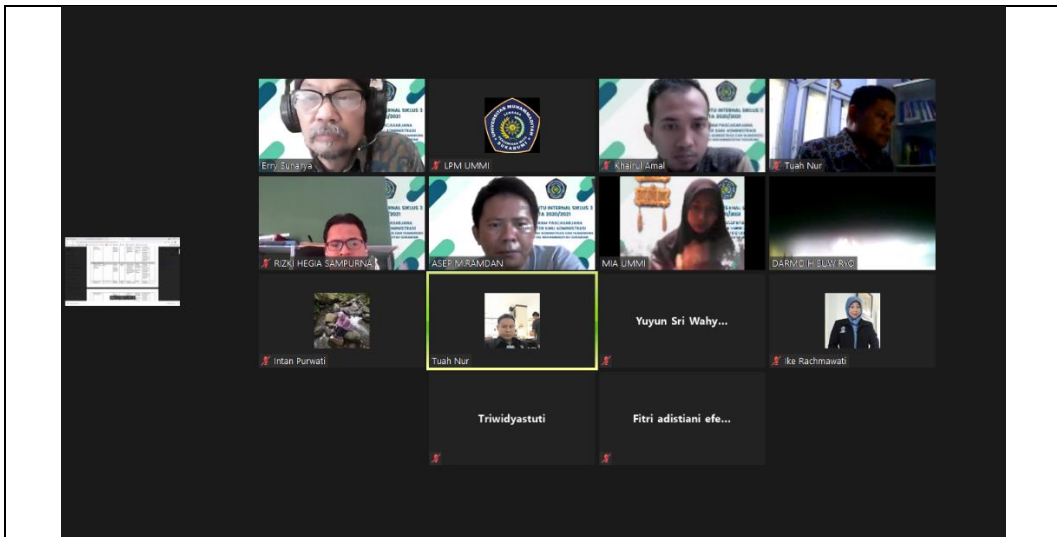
Erry Suharya

LPM UMMI

Khairul Amal

Tuah Nur

RIZKI HEGIA SAMPURNA

ASEP M RAMDAN

MIA UMMI

DARMO H SLW RYC

Intan Purwati

Tuah Nur

Yuyun Sri Wahy...

Ike Rachmawati

Triwidyastuti

Fitri adistiani efe...